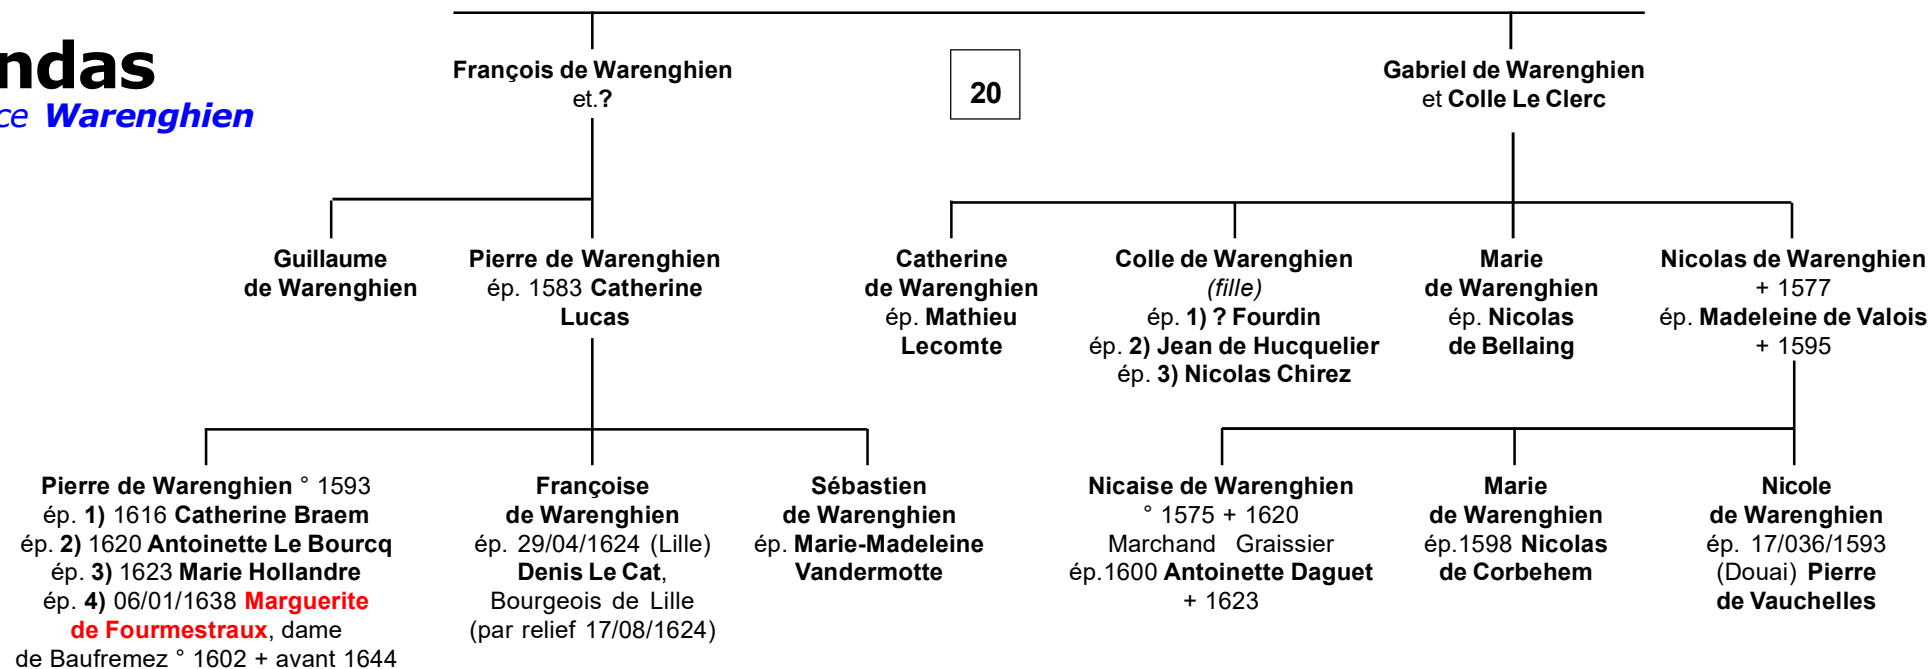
ndas
ce Warenghien

François de Warenghien
et.?

20

Gabriel de Warenghien
et Colle Le Clerc

Guillaume
de Warenghien

Pierre de Warenghien
ép. 1583 Catherine
Lucas

Catherine
de Warenghien
ép. Mathieu
Lecomte

Colle de Warenghien
(fille)
ép. 1) ? Fourdin
ép. 2) Jean de Hucquelier
ép. 3) Nicolas Chirez

Marie
de Warenghien
ép. Nicolas
de Bellaing

Nicolas de Warenghien
+ 1577
ép. Madeleine de Valois
+ 1595

Pierre de Warenghien ° 1593
ép. 1) 1616 Catherine Braem
ép. 2) 1620 Antoinette Le Bourcq
ép. 3) 1623 Marie Hollandre
ép. 4) 06/01/1638 Marguerite de Fourmestraux, dame de Baufremez ° 1602 + avant 1644

Françoise
de Warenghien
ép. 29/04/1624 (Lille)
Denis Le Cat,
Bourgeois de Lille
(par relief 17/08/1624)

Sébastien
de Warenghien
ép. Marie-Madeleine
Vandermotte

Nicaise de Warenghien
° 1575 + 1620
Marchand Graissier
ép.1600 Antoinette Daguet
+ 1623

Marie
de Warenghien
ép.1598 Nicolas
de Corbehem

Nicole
de Warenghien
ép. 17/036/1593
(Douai) Pierre
de Vauchelles